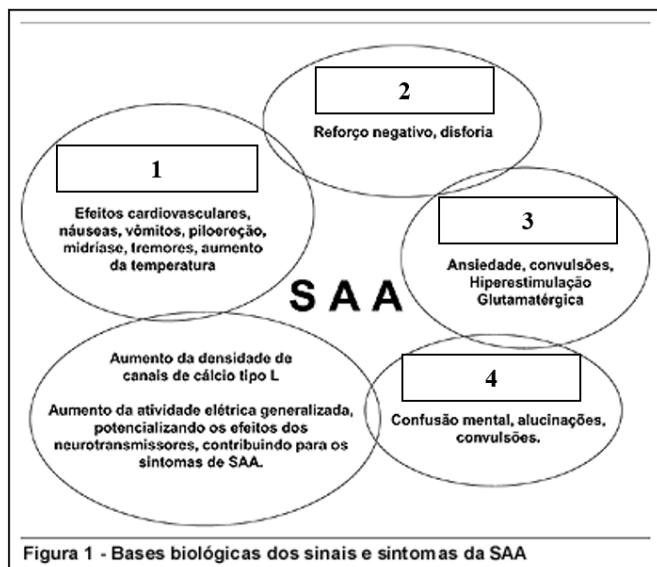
2

Reforço negativo, disforia

1

Efeitos cardiovasculares, náuseas, vômitos, piloereção, midríase, tremores, aumento da temperatura

3

Ansiedade, convulsões, Hiperestimulação Glutamatérgica

SAA

Aumento da densidade de canais de cálcio tipo L

Aumento da atividade elétrica generalizada, potencializando os efeitos dos neurotransmissores, contribuindo para os sintomas de SAA.

4

Confusão mental, alucinações, convulsões.

Figura 1 - Bases biológicas dos sinais e sintomas da SAA